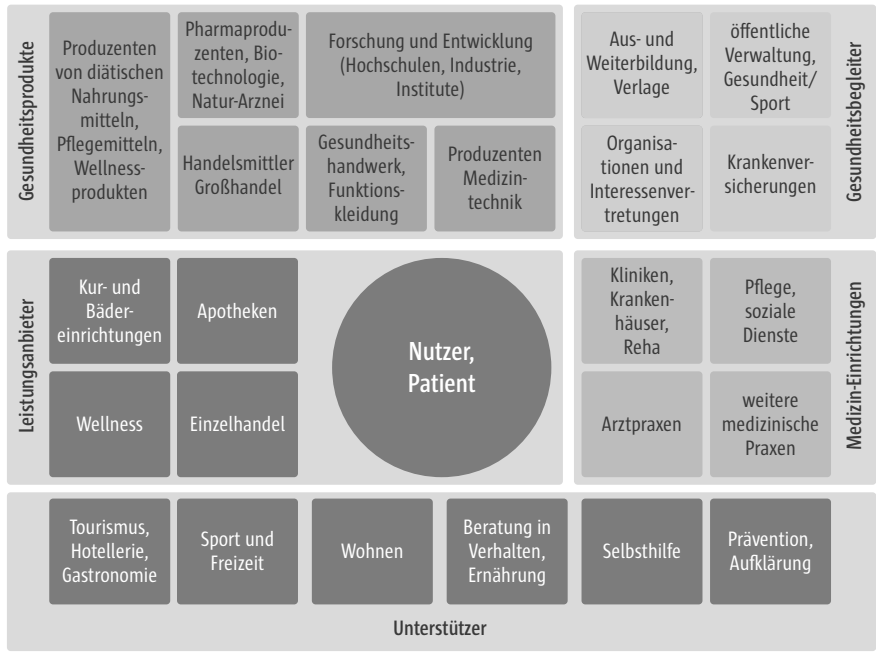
Gesundheitsprodukte

Produzenten von diätischen Nahrungsmitteln, Pflegemitteln, Wellnessprodukten

Pharmaproduzenten, Biotechnologie, Natur-Arznei

Forschung und Entwicklung (Hochschulen, Industrie, Institute)

Handelsmittler Großhandel

Gesundheitshandwerk, Funktionskleidung

Produzenten Medizintechnik

Aus- und Weiterbildung, Verlage

öffentliche Verwaltung, Gesundheit/ Sport

Organisationen und Interessenvertretungen

Krankenversicherungen

Gesundheitsbegleiter

Leistungsanbieter

Kur- und Bädereinrichtungen

Apotheken

Wellness

Einzelhandel

Nutzer, Patient

Kliniken, Krankenhäuser, Reha

Pflege, soziale Dienste

Arztpraxen

weitere medizinische Praxen

Medizin-Einrichtungen

Tourismus, Hotellerie, Gastronomie

Sport und Freizeit

Wohnen

Beratung in Verhalten, Ernährung

Selbsthilfe

Prävention, Aufklärung

Unterstützer